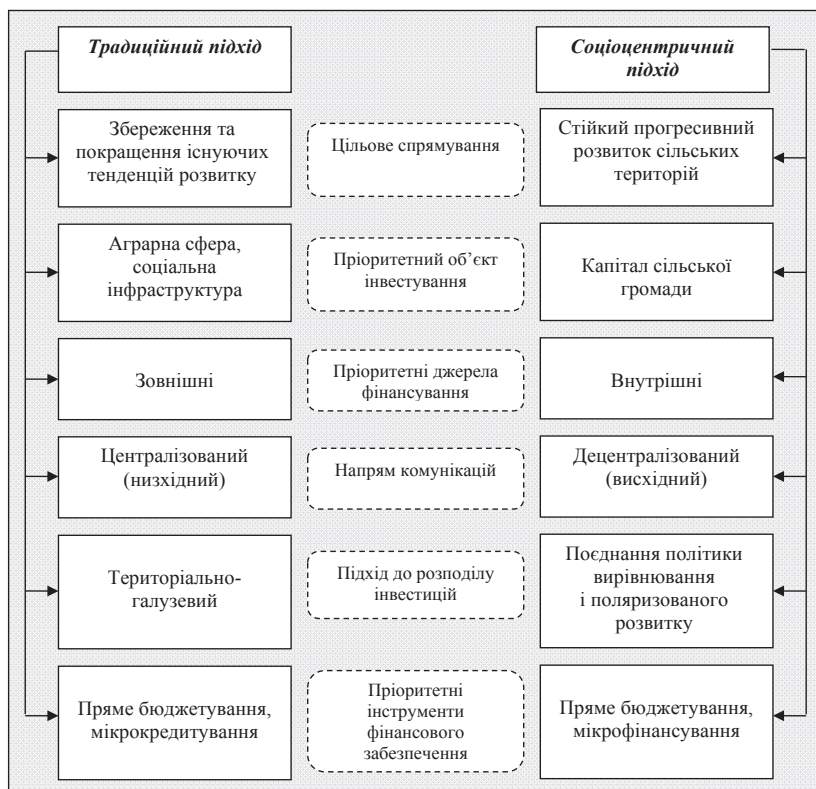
Традиційний підхід

Соціоцентричний підхід

Збереження та покращення існуючих тенденцій розвитку

Цільове спрямування

Стійкий прогресивний розвиток сільських територій

Аграрна сфера, соціальна інфраструктура

Пріоритетний об'єкт інвестування

Капітал сільської громади

Зовнішні

Пріоритетні джерела фінансування

Внутрішні

Централізований (низхідний)

Напрям комунікацій

Децентралізований (висхідний)

Територіально-галузевий

Підхід до розподілу інвестицій

Поєднання політики вирівнювання і поляризованого розвитку

Пряме бюджетування, мікрокредитування

Пріоритетні інструменти фінансового забезпечення

Пряме бюджетування, мікрофінансування